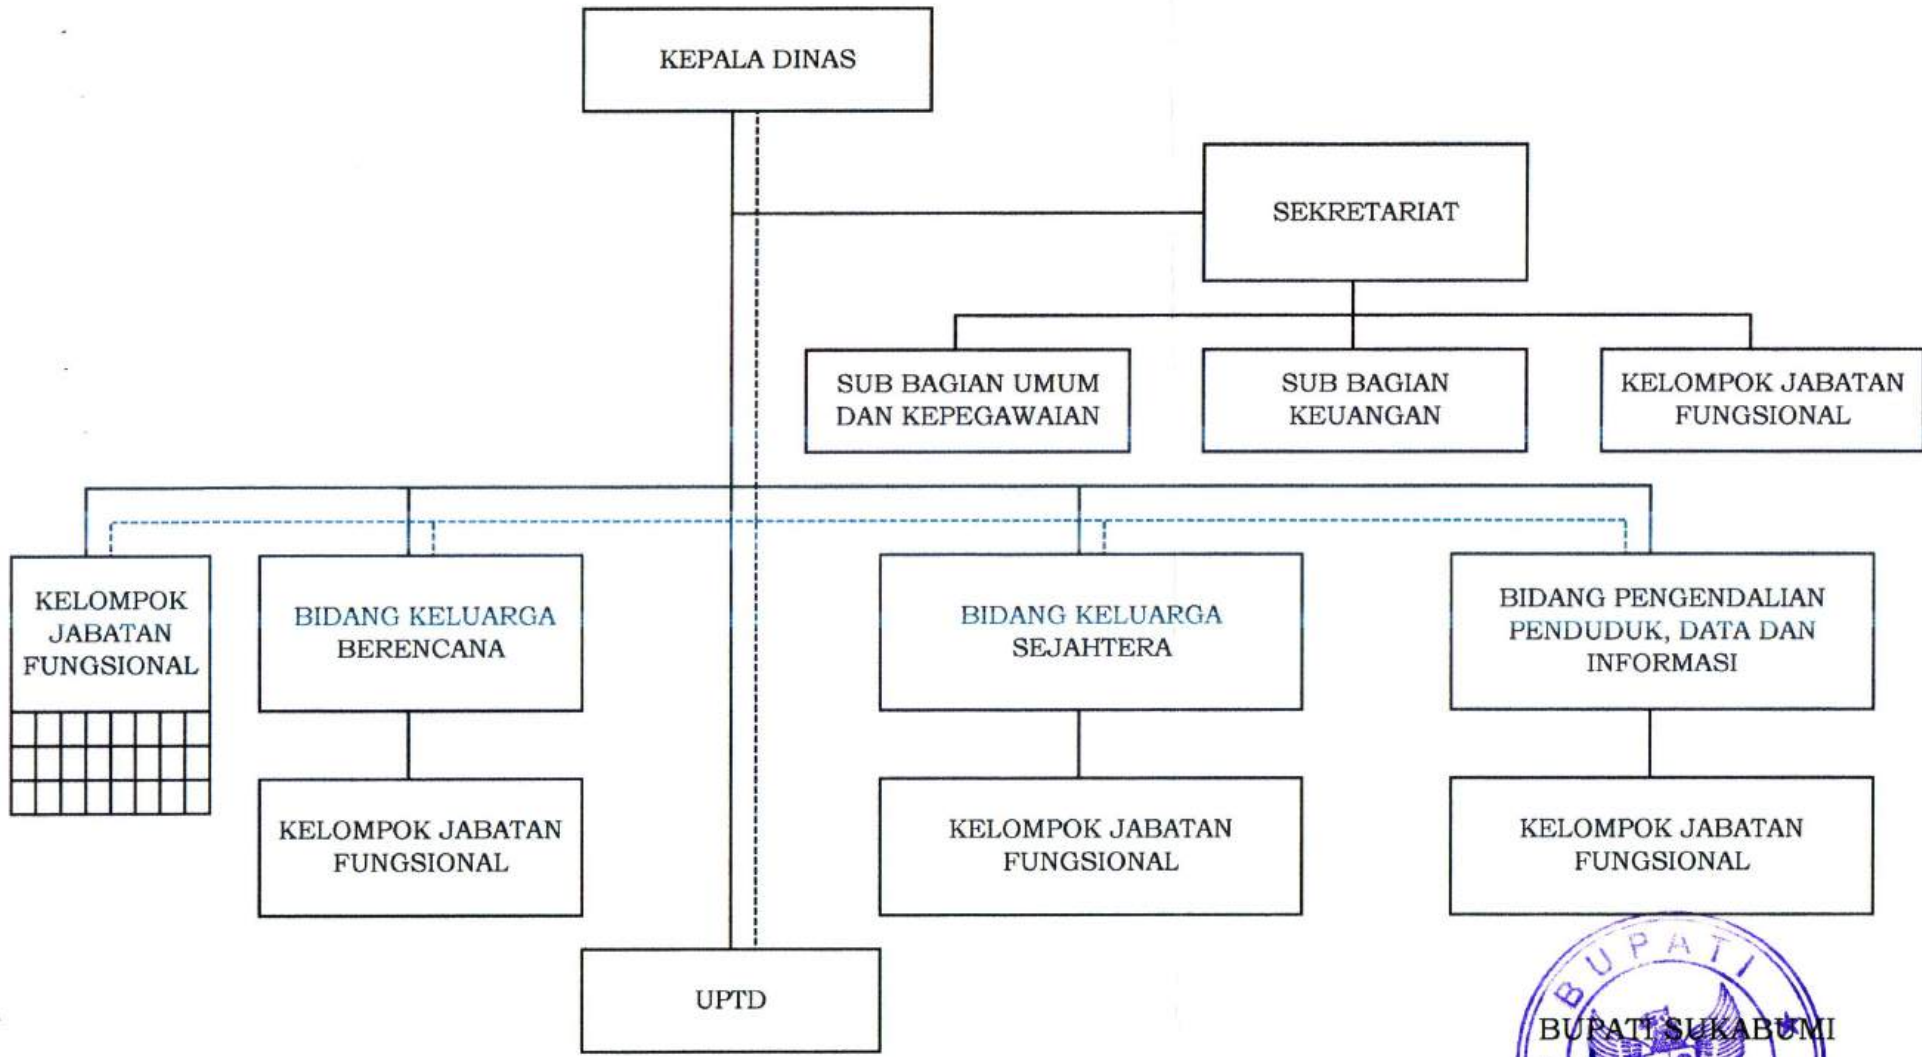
KEPALA DINAS

SEKRETARIAT

SUB BAGIAN UMUM DAN KEPEGAWAIAN

SUB BAGIAN KEUANGAN

KELOMPOK JABATAN FUNGSIONAL

KELOMPOK JABATAN FUNGSIONAL

BIDANG KELUARGA BERENCANA

BIDANG KELUARGA SEJAHTERA

BIDANG PENGENDALIAN PENDUDUK, DATA DAN INFORMASI

KELOMPOK JABATAN FUNGSIONAL

KELOMPOK JABATAN FUNGSIONAL

KELOMPOK JABATAN FUNGSIONAL

UPTD

BUPATI

BUPATI SUKABUMI